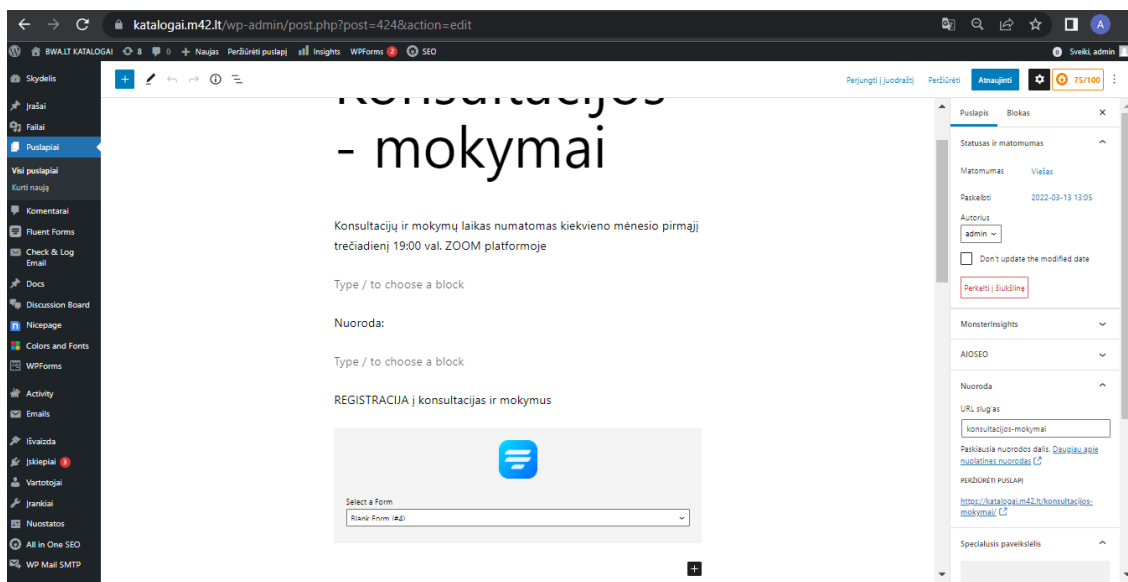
katalogai.m42.lt/wp-admin/post.php?post=424&action=edit

BWA.LT KATALOGAI 8 0 + Naujas Peržiūrėti puslapį Insights WPForms 2 SEO

Sveiki, admin

Skydelis
Įrašai
Failai
Puslapiai
Visi puslapiai
Kurti naują
Komentarai
Fluent Forms
Check & Log Email
Docs
Discussion Board
Nicepage
Colors and Fonts
WPForms
Activity
Emails
Išvaizda
Įskiepiai 3
Vartotojai
Įrankiai
Nuostatos
All in One SEO
WP Mail SMTP

Perjungti į juodraštį Peržiūrėti Atnaujinti 75/100

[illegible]
- mokymai

Konsultacijų ir mokymų laikas numatomas kiekvieno mėnesio pirmąjį trečiadienį 19:00 val. ZOOM platformoje

Type / to choose a block

Nuoroda:

Type / to choose a block

REGISTRACIJA į konsultacijas ir mokymus

Select a Form
Blank Form (#4)

Puslapis Blokas ×

Statusas ir matomumas
Matomumas Viešas
Paskelbti 2022-03-13 13:05
Autorius
admin
Don't update the modified date
Perkelti į šiukšlinę

MonsterInsights
AIOSEO
Nuoroda
URL šlug'as
konsultacijos-mokymai
Paskutinė nuorodos dalis. Daugiau apie nuolatines nuorodas
PERŽIŪRĖTI PUSLAPĮ
https://katalogai.m42.lt/konsultacijos-mokymai/
Specialusis paveikslėlis